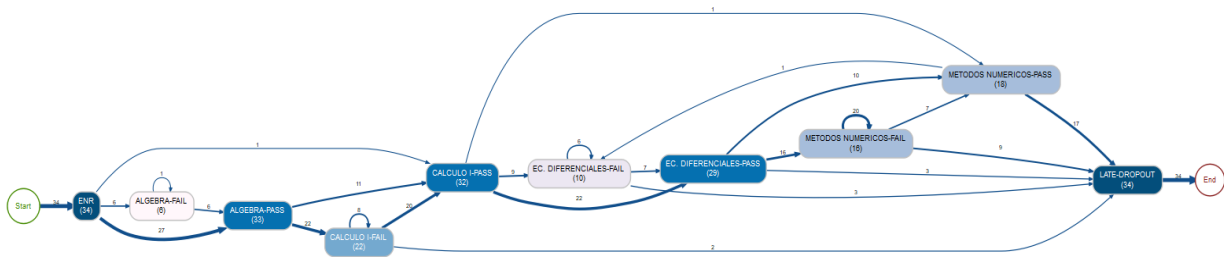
Start
34
ENR
(34)
6
ALGEBRA-FAIL
(6)
1
6
27
ALGEBRA-PASS
(33)
22
CALCULO I-FAIL
(22)
8
20
11
1
CALCULO I-PASS
(32)
9
22
EC. DIFERENCIALES-FAIL
(10)
6
7
EC. DIFERENCIALES-PASS
(29)
16
METODOS NUMERICOS-FAIL
(16)
20
7
10
1
1
METODOS NUMERICOS-PASS
(18)
17
9
3
3
2
LATE-DROPOUT
(34)
34
End